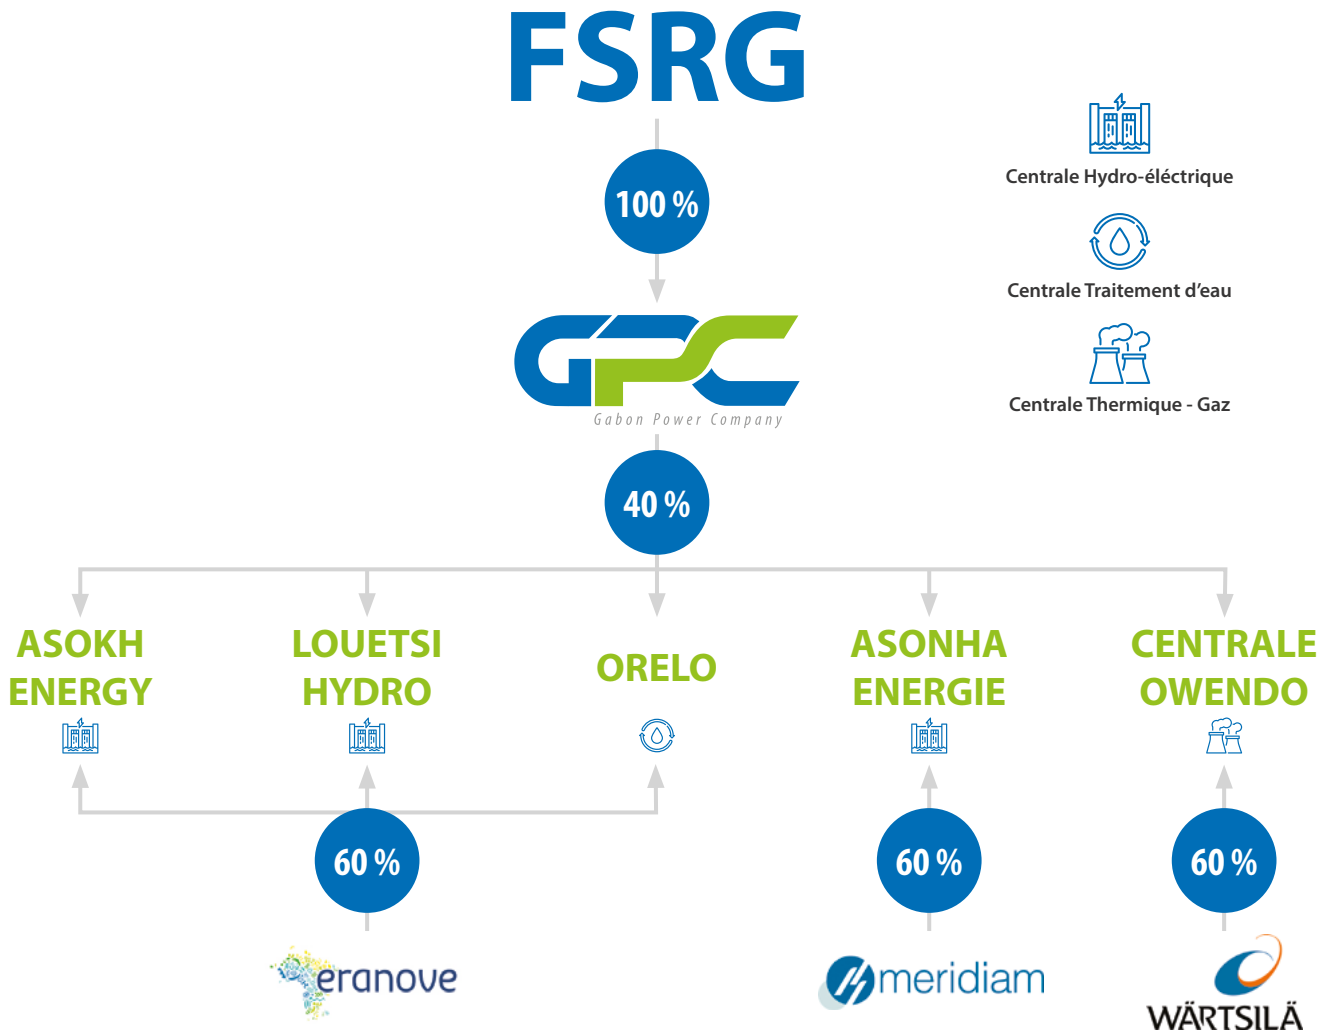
FSRG

100 %

Centrale Hydro-éléctrique

Centrale Traitement d'eau

Centrale Thermique - Gaz

GPC
Gabon Power Company

40 %

ASOKH ENERGY

LOUETSI HYDRO

ORELO

ASONHA ENERGIE

CENTRALE OWENDO

60 %

60 %

60 %

eranove

meridiam

WÄRTSILÄ